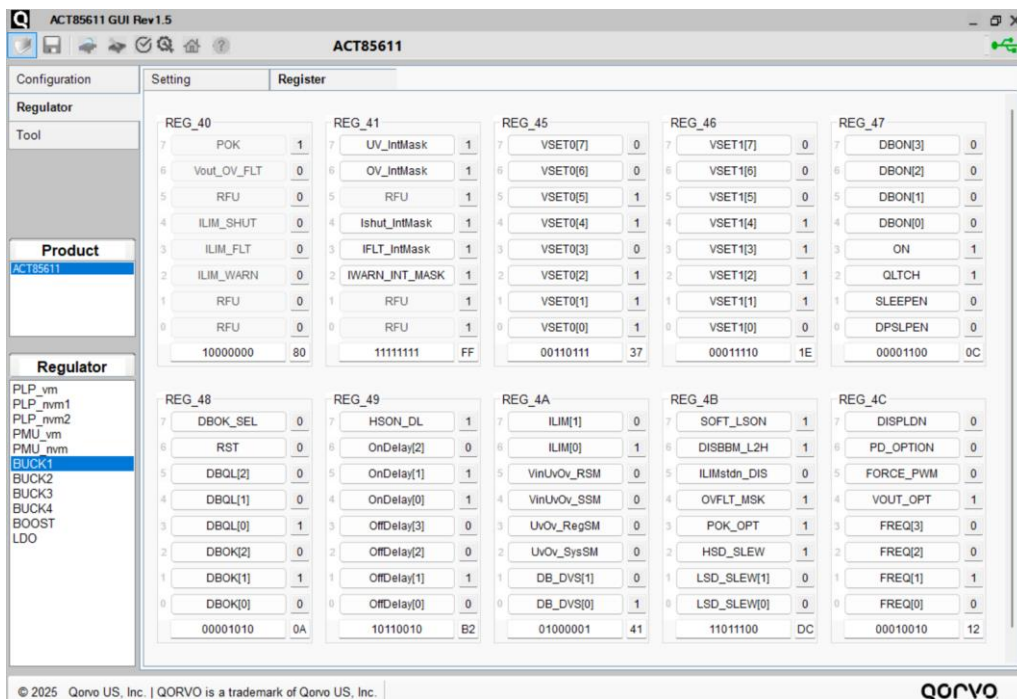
ACT85611 GUI Rev1.5

ACT85611

Configuration
Regulator
Tool

Setting | Register

REG_40
7 POK 1
6 Vout_OV_FLT 0
5 RFU 0
4 ILIM_SHUT 0
3 ILIM_FLT 0
2 ILIM_WARN 0
1 RFU 0
0 RFU 0
10000000 80

REG_41
7 UV_IntMask 1
6 OV_IntMask 1
5 RFU 1
4 Ishut_IntMask 1
3 IFLT_IntMask 1
2 IWARN_INT_MASK 1
1 RFU 1
0 RFU 1
11111111 FF

REG_45
7 VSET0[7] 0
6 VSET0[6] 0
5 VSET0[5] 1
4 VSET0[4] 1
3 VSET0[3] 0
2 VSET0[2] 1
1 VSET0[1] 1
0 VSET0[0] 1
00110111 37

REG_46
7 VSET1[7] 0
6 VSET1[6] 0
5 VSET1[5] 0
4 VSET1[4] 1
3 VSET1[3] 1
2 VSET1[2] 1
1 VSET1[1] 1
0 VSET1[0] 0
00011110 1E

REG_47
7 DBON[3] 0
6 DBON[2] 0
5 DBON[1] 0
4 DBON[0] 0
3 ON 1
2 QLTCH 1
1 SLEEPEN 0
0 DPSLPEN 0
00001100 0C

Product
ACT85611

Regulator
PLP_vm
PLP_nvm1
PLP_nvm2
PMU_vm
PMU_nvm
BUCK1
BUCK2
BUCK3
BUCK4
BOOST
LDO

REG_48
7 DBOK_SEL 0
6 RST 0
5 DBQL[2] 0
4 DBQL[1] 0
3 DBQL[0] 1
2 DBOK[2] 0
1 DBOK[1] 1
0 DBOK[0] 0
00001010 0A

REG_49
7 HSON_DL 1
6 OnDelay[2] 0
5 OnDelay[1] 1
4 OnDelay[0] 1
3 OffDelay[3] 0
2 OffDelay[2] 0
1 OffDelay[1] 1
0 OffDelay[0] 0
10110010 B2

REG_4A
7 ILIM[1] 0
6 ILIM[0] 1
5 VinUvOv_RSM 0
4 VinUvOv_SSM 0
3 UvOv_RegSM 0
2 UvOv_SysSM 0
1 DB_DVS[1] 0
0 DB_DVS[0] 1
01000001 41

REG_4B
7 SOFT_LSON 1
6 DISBBM_L2H 1
5 ILIMstdn_DIS 0
4 OVFLT_MSK 1
3 POK_OPT 1
2 HSD_SLEW 1
1 LSD_SLEW[1] 0
0 LSD_SLEW[0] 0
11011100 DC

REG_4C
7 DISPLDN 0
6 PD_OPTION 0
5 FORCE_PWM 0
4 VOUT_OPT 1
3 FREQ[3] 0
2 FREQ[2] 0
1 FREQ[1] 1
0 FREQ[0] 0
00010010 12

© 2025 Qorvo US, Inc. | QORVO is a trademark of Qorvo US, Inc.
QORVO